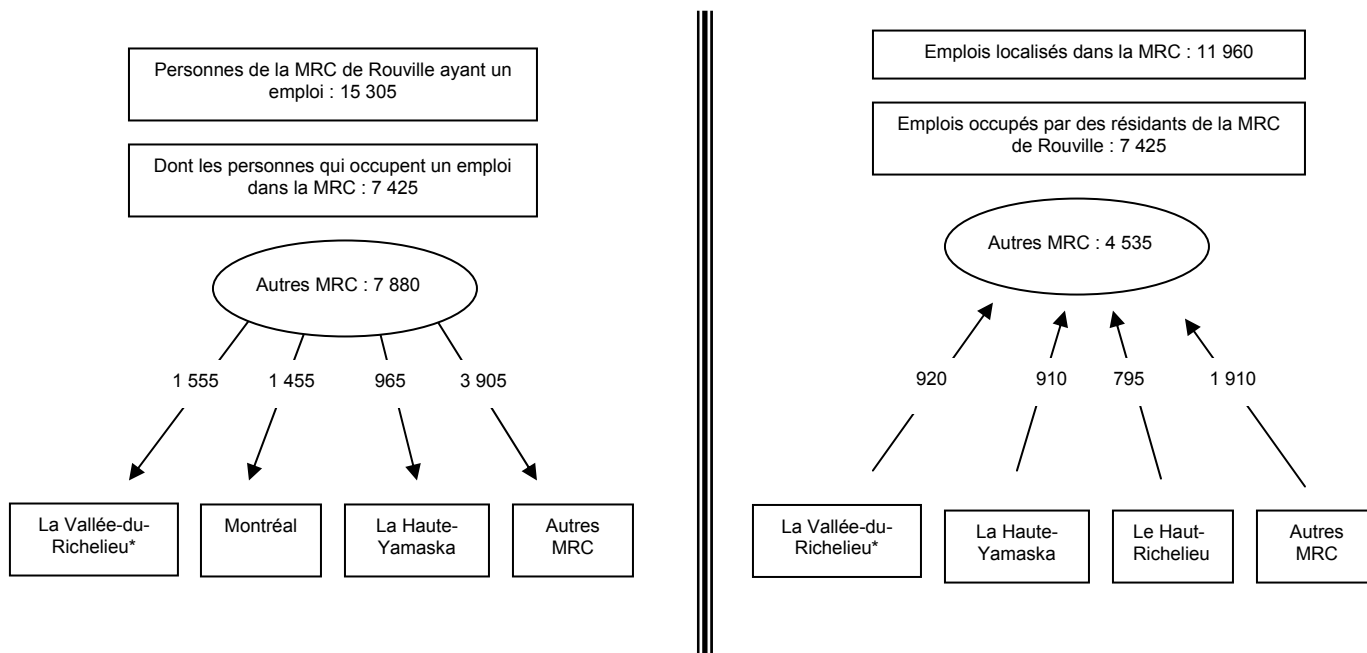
Personnes de la MRC de Rouville ayant un emploi : 15 305

Dont les personnes qui occupent un emploi dans la MRC : 7 425

Autres MRC : 7 880

1 555

1 455

965

3 905

La Vallée-du-Richelieu*

Montréal

La Haute-Yamaska

Autres MRC

Emplois localisés dans la MRC : 11 960

Emplois occupés par des résidants de la MRC de Rouville : 7 425

Autres MRC : 4 535

920

910

795

1 910

La Vallée-du-Richelieu*

La Haute-Yamaska

Le Haut-Richelieu

Autres MRC